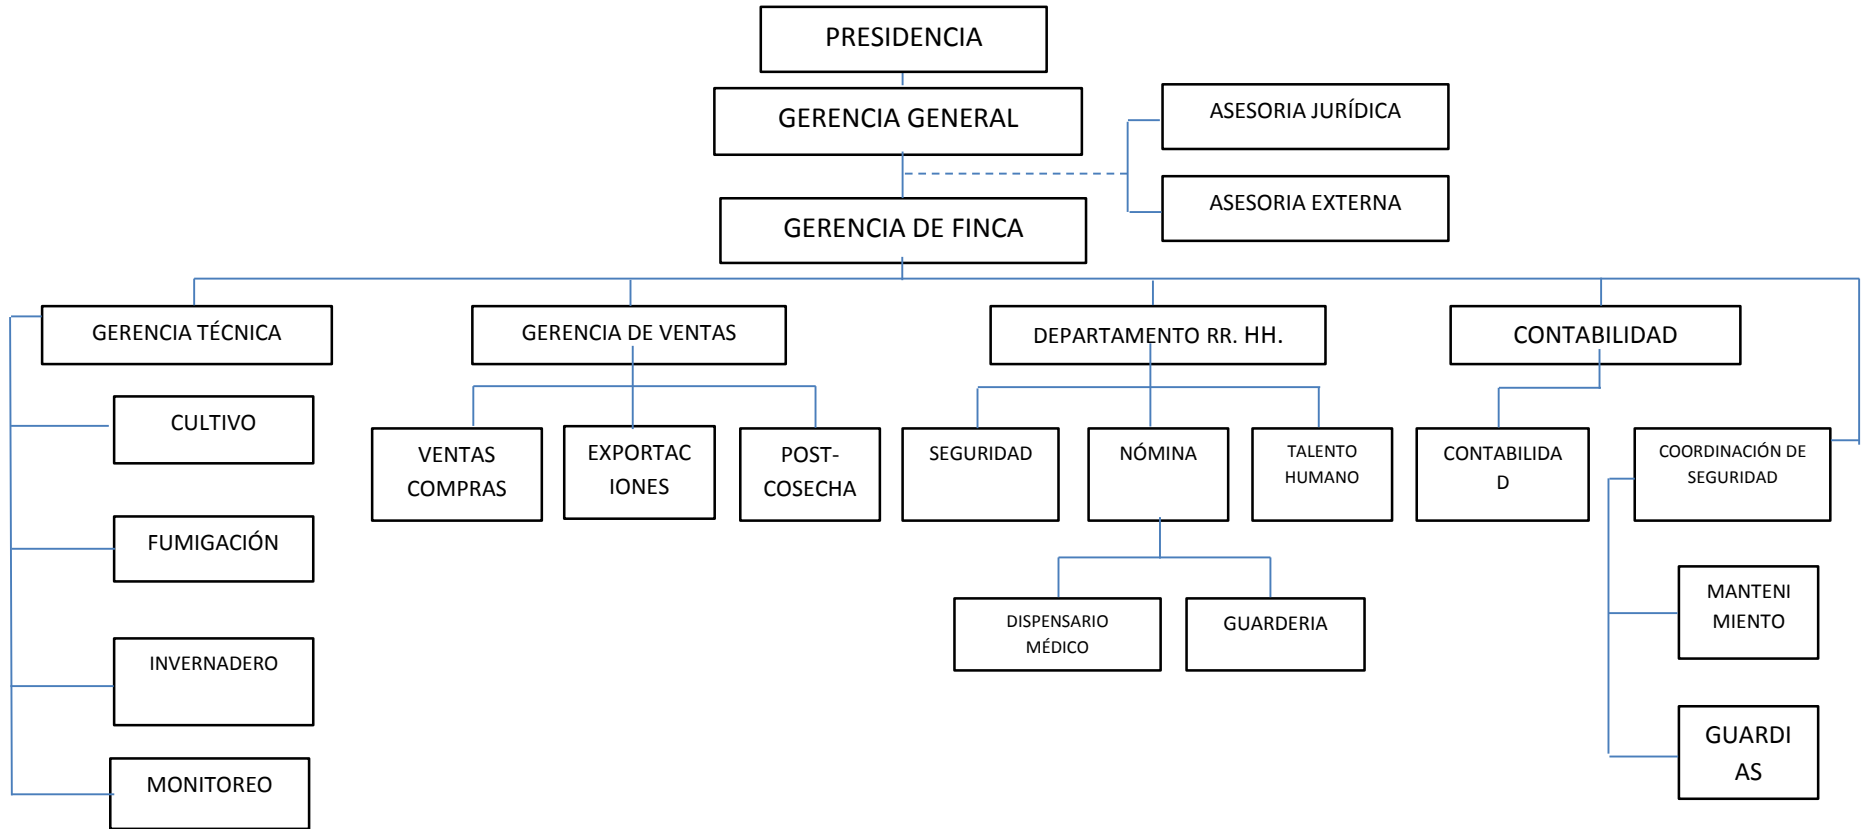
PRESIDENCIA

GERENCIA GENERAL

ASESORIA JURÍDICA

ASESORIA EXTERNA

GERENCIA DE FINCA

GERENCIA TÉCNICA

CULTIVO

FUMIGACIÓN

INVERNADERO

MONITOREO

GERENCIA DE VENTAS

VENTAS COMPRAS

EXPORTAC IONES

POST-COSECHA

DEPARTAMENTO RR. HH.

SEGURIDAD

NÓMINA

TALENTO HUMANO

DISPENSARIO MÉDICO

GUARDERIA

CONTABILIDAD

CONTABILIDA D

COORDINACIÓN DE SEGURIDAD

MANTENI MIENTO

GUARDI AS